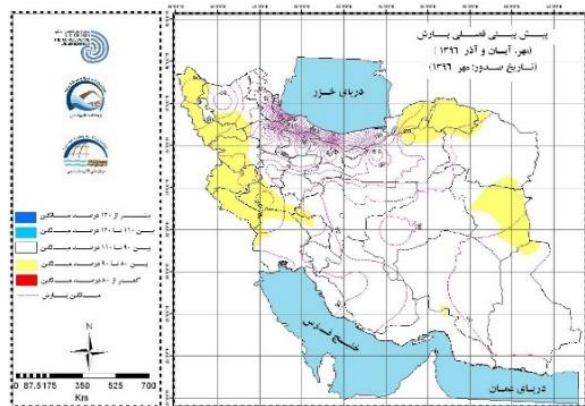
پیش بینی فصلی بارش
(مهر، آبان و آذر ۱۳۹۶)
(تاریخ صدور: مهر ۱۳۹۶)

دریای خزر

خلیج فارس

دریای عمان

بیشتر از ۱۲۰ درصد نرمال
بین ۱۱۰ تا ۱۲۰ درصد نرمال
بین ۹۰ تا ۱۱۰ درصد نرمال
بین ۸۰ تا ۹۰ درصد نرمال
کمتر از ۸۰ درصد نرمال
نرمال بارش

N

0 87.5 175 350 525 700
Kms